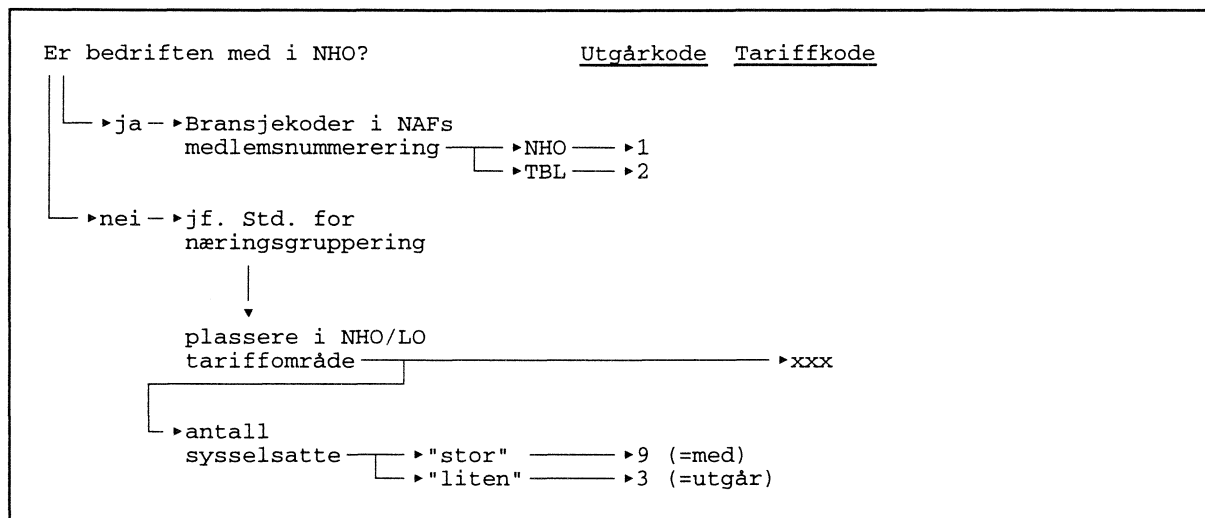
Er bedriften med i NHO?

Utgårkode Tariffkode

ja Bransjekoder i NAFs medlemsnummerering

NHO 1

TBL 2

nei jf. Std. for næringsgruppering

plassere i NHO/LO tariffområde

xxx

antall sysselsatte

"stor" 9 (=med)

"liten" 3 (=utgår)